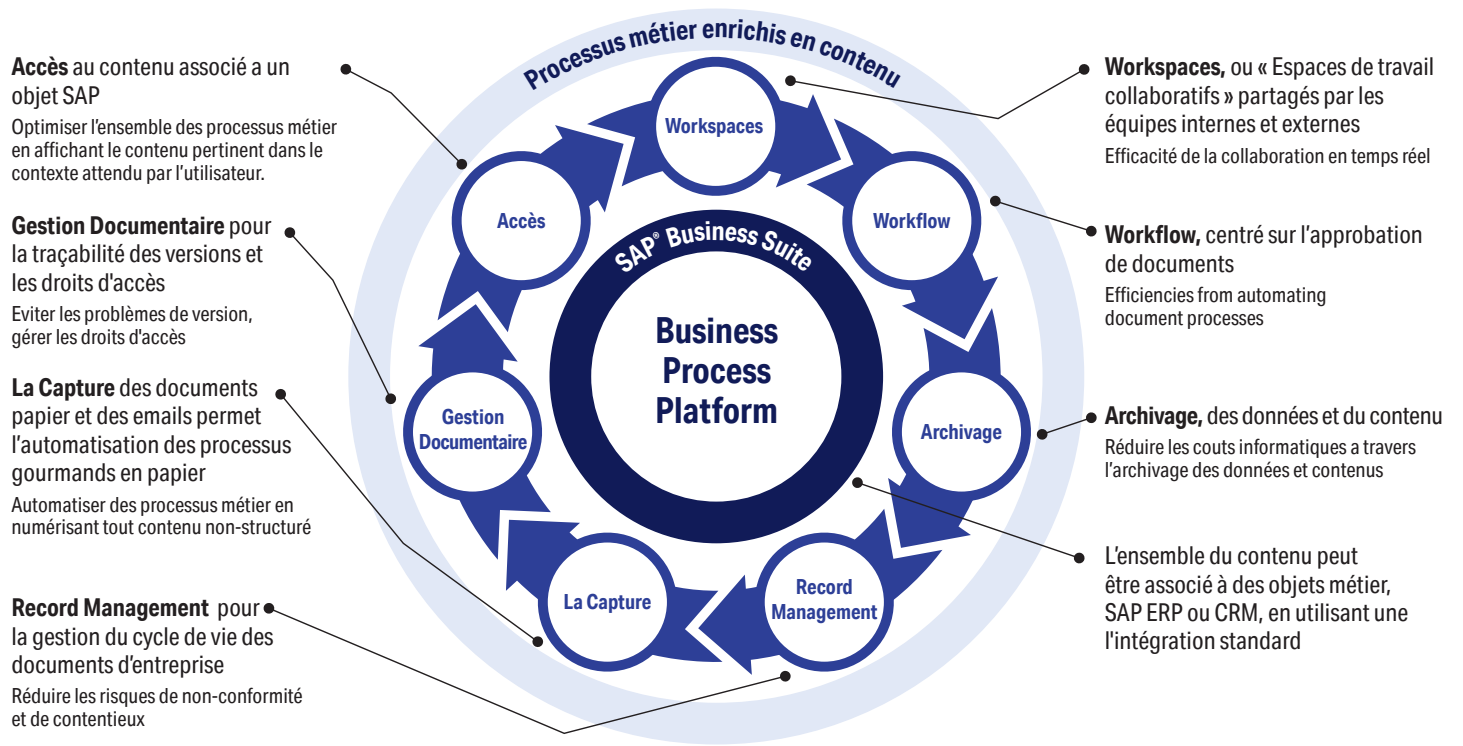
**Accès** au contenu associé a un objet SAP

Optimiser l'ensemble des processus métier en affichant le contenu pertinent dans le contexte attendu par l'utilisateur.

**Gestion Documentaire** pour la traçabilité des versions et les droits d'accès

Eviter les problèmes de version, gérer les droits d'accès

**La Capture** des documents papier et des emails permet l'automatisation des processus gourmands en papier

Automatiser des processus métier en numérisant tout contenu non-structuré

**Record Management** pour la gestion du cycle de vie des documents d'entreprise

Réduire les risques de non-conformité et de contentieux

Processus métier enrichis en contenu

Workspaces

Workflow

Archivage

Record Management

La Capture

Gestion Documentaire

Accès

SAP® Business Suite

Business Process Platform

**Workspaces,** ou « Espaces de travail collaboratifs » partagés par les équipes internes et externes

Efficacité de la collaboration en temps réel

**Workflow,** centré sur l'approbation de documents

Efficiencies from automating document processes

**Archivage,** des données et du contenu

Réduire les couts informatiques a travers l'archivage des données et contenus

L'ensemble du contenu peut être associé à des objets métier, SAP ERP ou CRM, en utilisant une l'intégration standard